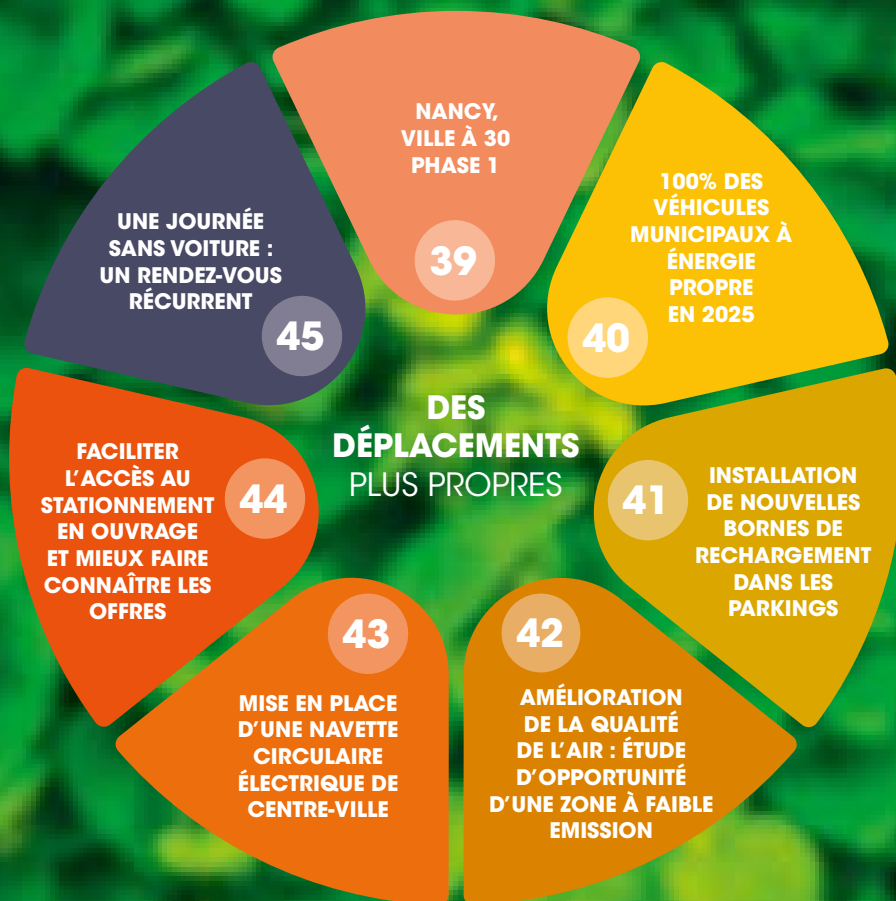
DES DÉPLACEMENTS PLUS PROPRES

NANCY, VILLE À 30 PHASE 1

39

100% DES VÉHICULES MUNICIPAUX À ÉNERGIE PROPRE EN 2025

40

41

INSTALLATION DE NOUVELLES BORNES DE RECHARGEMENT DANS LES PARKINGS

42

AMÉLIORATION DE LA QUALITÉ DE L'AIR : ÉTUDE D'OPPORTUNITÉ D'UNE ZONE À FAIBLE EMISSION

43

MISE EN PLACE D'UNE NAVETTE CIRCULAIRE ÉLECTRIQUE DE CENTRE-VILLE

FACILITER L'ACCÈS AU STATIONNEMENT EN OUVRAGE ET MIEUX FAIRE CONNAÎTRE LES OFFRES

44

UNE JOURNÉE SANS VOITURE : UN RENDEZ-VOUS RÉCURRENT

45